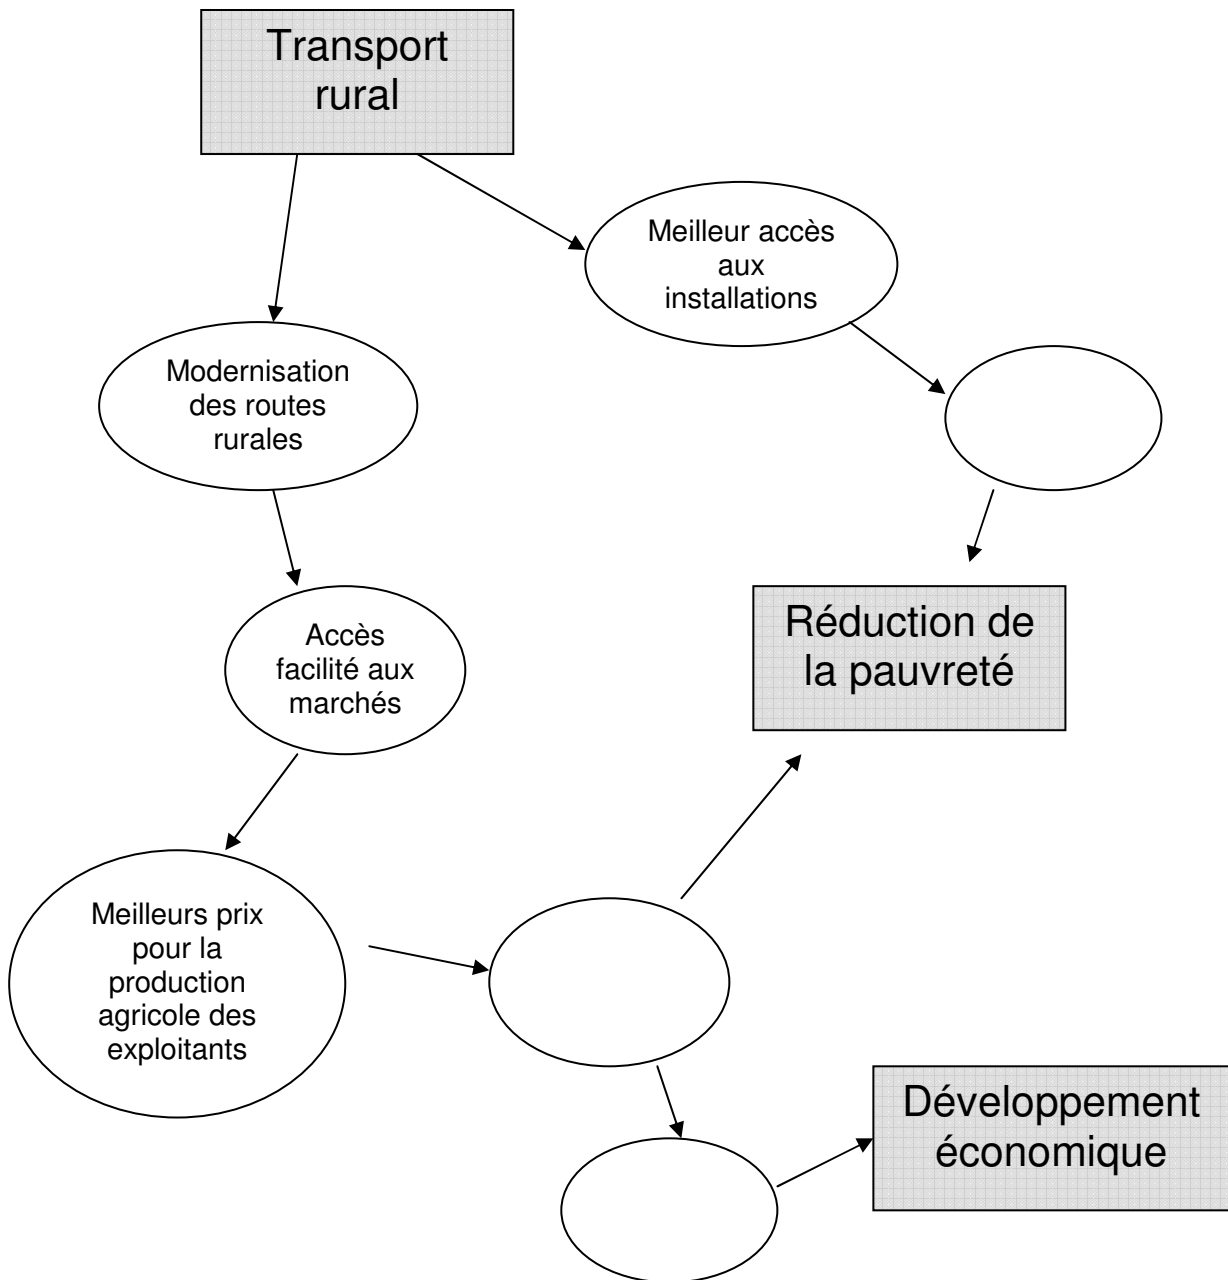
Transport rural

Meilleur accès aux installations

Modernisation des routes rurales

Accès facilité aux marchés

Réduction de la pauvreté

Meilleurs prix pour la production agricole des exploitants

Développement économique